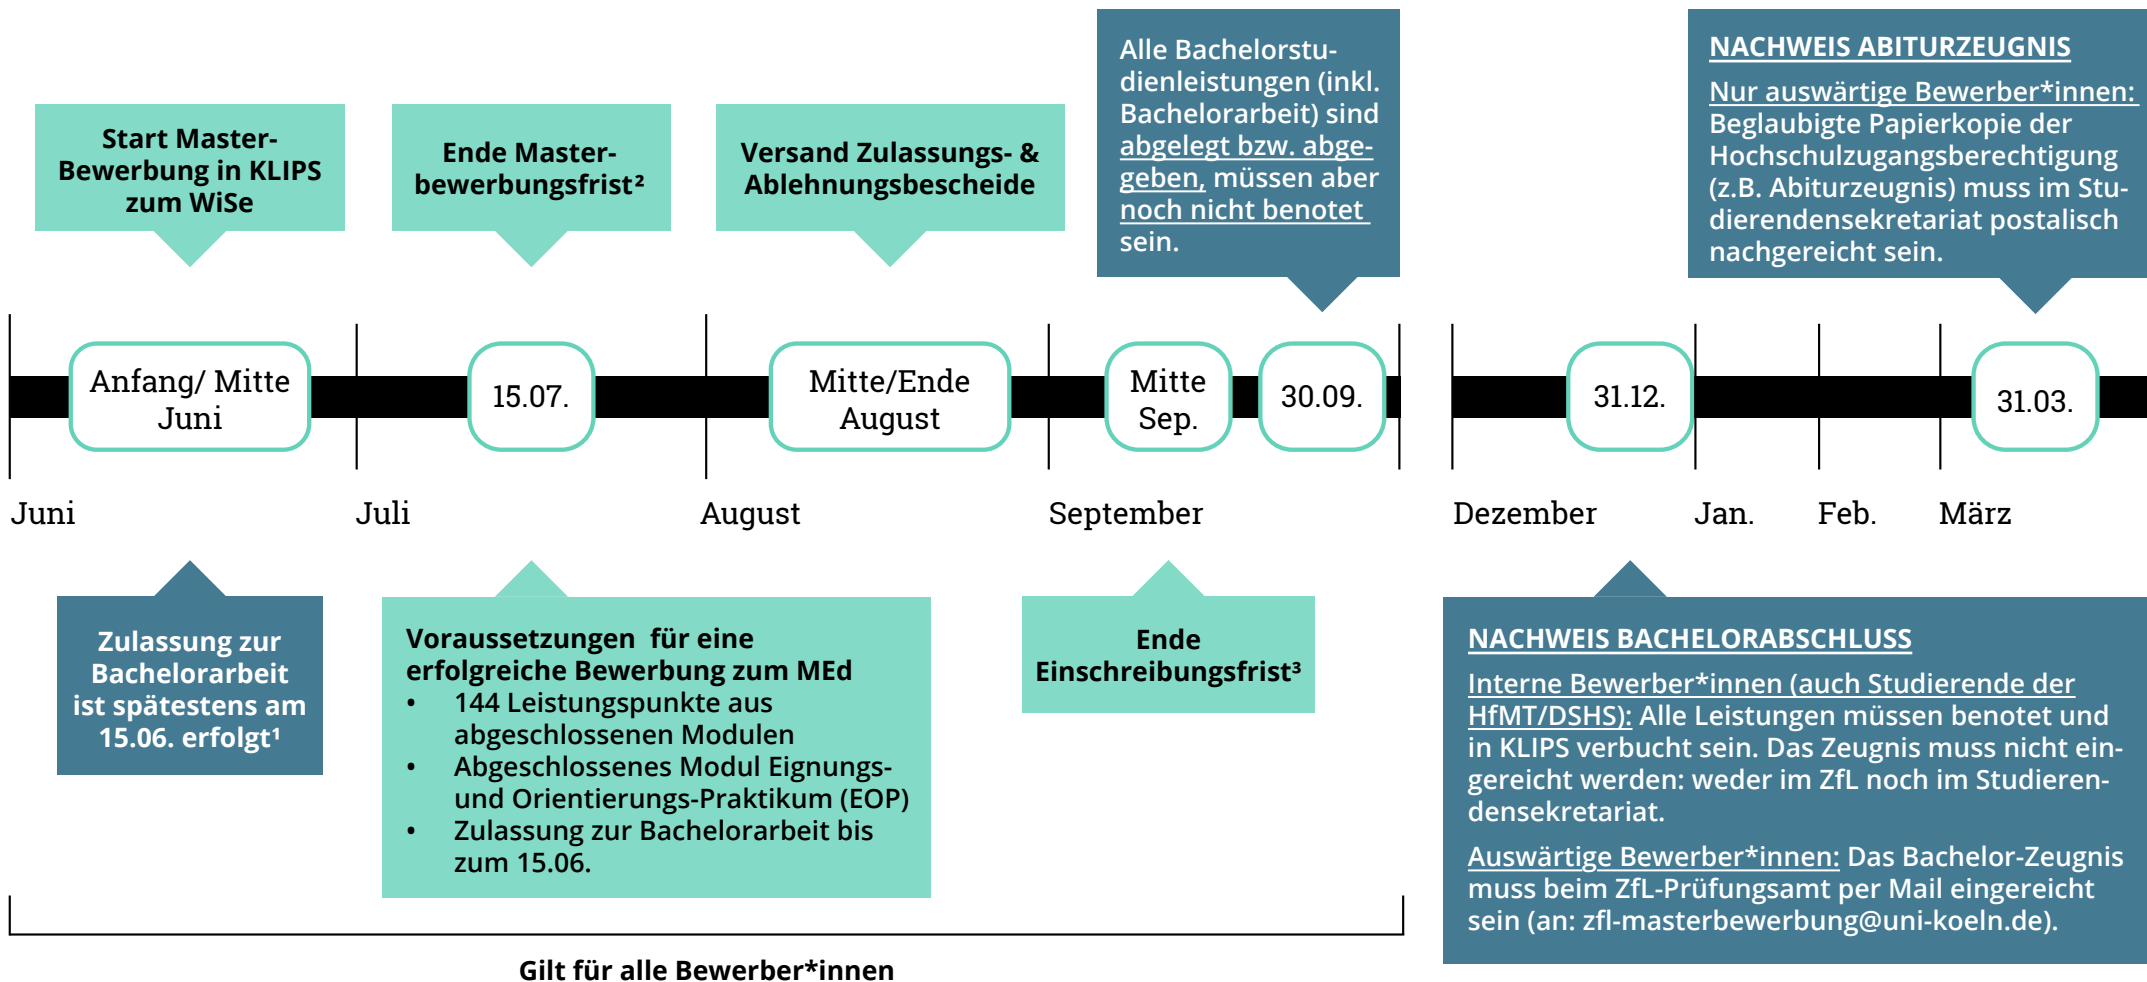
Start Master-Bewerbung in KLIPS zum WiSe

Ende Masterbewerbungsfrist²

Versand Zulassungs- & Ablehnungsbescheide

Alle Bachelorstudienleistungen (inkl. Bachelorarbeit) sind abgelegt bzw. abgegeben, müssen aber noch nicht benotet sein.

NACHWEIS ABITURZEUGNIS
Nur auswärtige Bewerber*innen: Beglaubigte Papierkopie der Hochschulzugangsberechtigung (z.B. Abiturzeugnis) muss im Studierendensekretariat postalisch nachgereicht sein.

Anfang/ Mitte Juni

15.07.

Mitte/Ende August

Mitte Sep.

30.09.

31.12.

31.03.

Juni

Juli

August

September

Dezember

Jan.

Feb.

März

Zulassung zur Bachelorarbeit ist spätestens am 15.06. erfolgt¹

Voraussetzungen für eine erfolgreiche Bewerbung zum MEd
• 144 Leistungspunkte aus abgeschlossenen Modulen
• Abgeschlossenes Modul Eignungs- und Orientierungs-Praktikum (EOP)
• Zulassung zur Bachelorarbeit bis zum 15.06.

Ende Einschreibungsfrist³

NACHWEIS BACHELORABSCHLUSS
Interne Bewerber*innen (auch Studierende der HfMT/DSHS): Alle Leistungen müssen benotet und in KLIPS verbucht sein. Das Zeugnis muss nicht eingereicht werden: weder im ZfL noch im Studierendensekretariat.

Auswärtige Bewerber*innen: Das Bachelor-Zeugnis muss beim ZfL-Prüfungsamt per Mail eingereicht sein (an: zfl-masterbewerbung@uni-koeln.de).

Gilt für alle Bewerber*innen